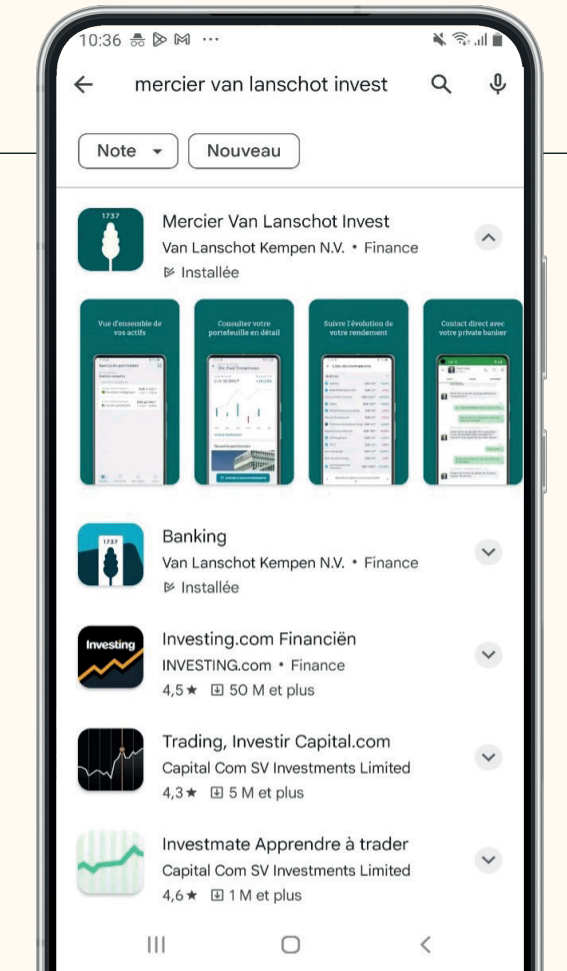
10:36

mercier van lanschot invest

Note ▾ Nouveau

1737

Mercier Van Lanschot Invest
Van Lanschot Kempen N.V. • Finance
Installée

Vue d'ensemble de vos actifs

Consulter votre portefeuille en détail

Suivre l'évolution de votre rendement

Contact direct avec votre private banker

1737

Banking
Van Lanschot Kempen N.V. • Finance
Installée

Investing

Investing.com Financiën
INVESTING.com • Finance
4,5 ★ 50 M et plus

Trading, Investir Capital.com
Capital Com SV Investments Limited
4,3 ★ 5 M et plus

Investmate Apprendre à trader
Capital Com SV Investments Limited
4,6 ★ 1 M et plus